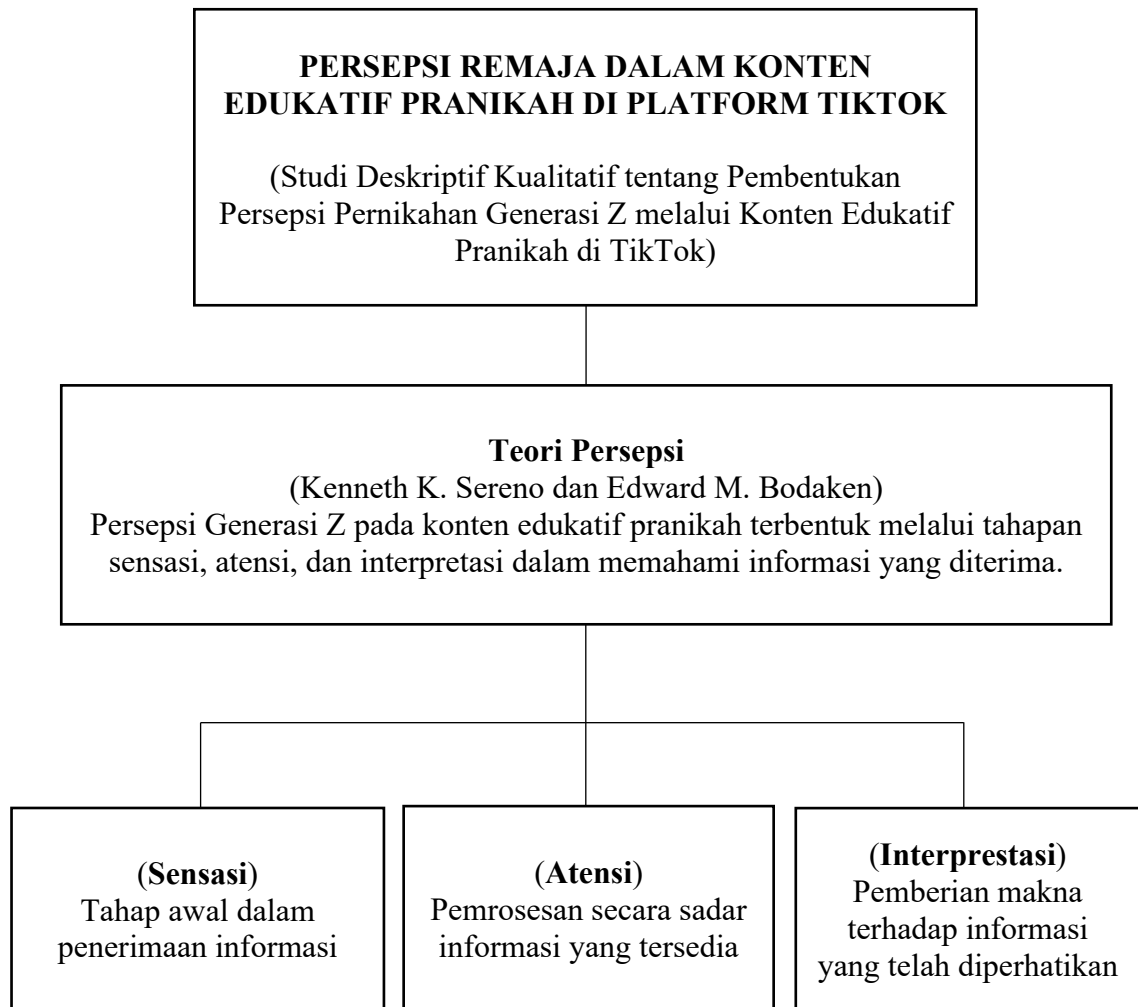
PERSEPSI REMAJA DALAM KONTEN EDUKATIF PRANIKAH DI PLATFORM TIKTOK

(Studi Deskriptif Kualitatif tentang Pembentukan Persepsi Pernikahan Generasi Z melalui Konten Edukatif Pranikah di TikTok)

Teori Persepsi
(Kenneth K. Sereno dan Edward M. Bodaken)
Persepsi Generasi Z pada konten edukatif pranikah terbentuk melalui tahapan sensasi, atensi, dan interpretasi dalam memahami informasi yang diterima.

(Sensasi)
Tahap awal dalam penerimaan informasi

(Atensi)
Pemrosesan secara sadar informasi yang tersedia

(Interprestasi)
Pemberian makna terhadap informasi yang telah diperhatikan